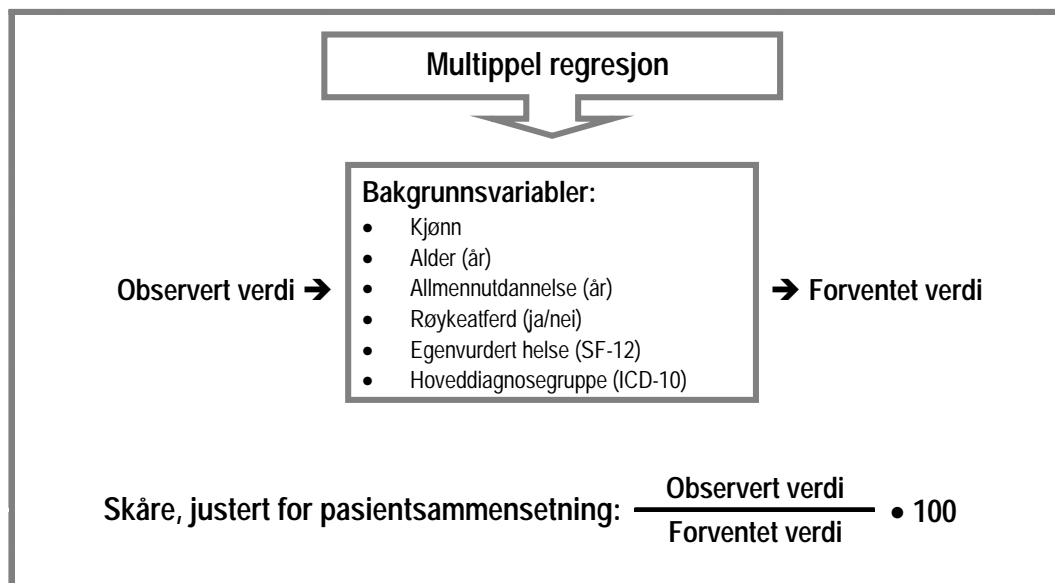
Multippel regresjon

Bakgrunnsvariabler:
- Kjønn
- Alder (år)
- Allmennutdannelse (år)
- Røykeatferd (ja/nei)
- Egenvurdert helse (SF-12)
- Hoveddiagnosegruppe (ICD-10)

Observert verdi ➔

➔ Forventet verdi

Skåre, justert for pasientsammensetning: $\frac{\text{Observert verdi}}{\text{Forventet verdi}} \bullet 100$